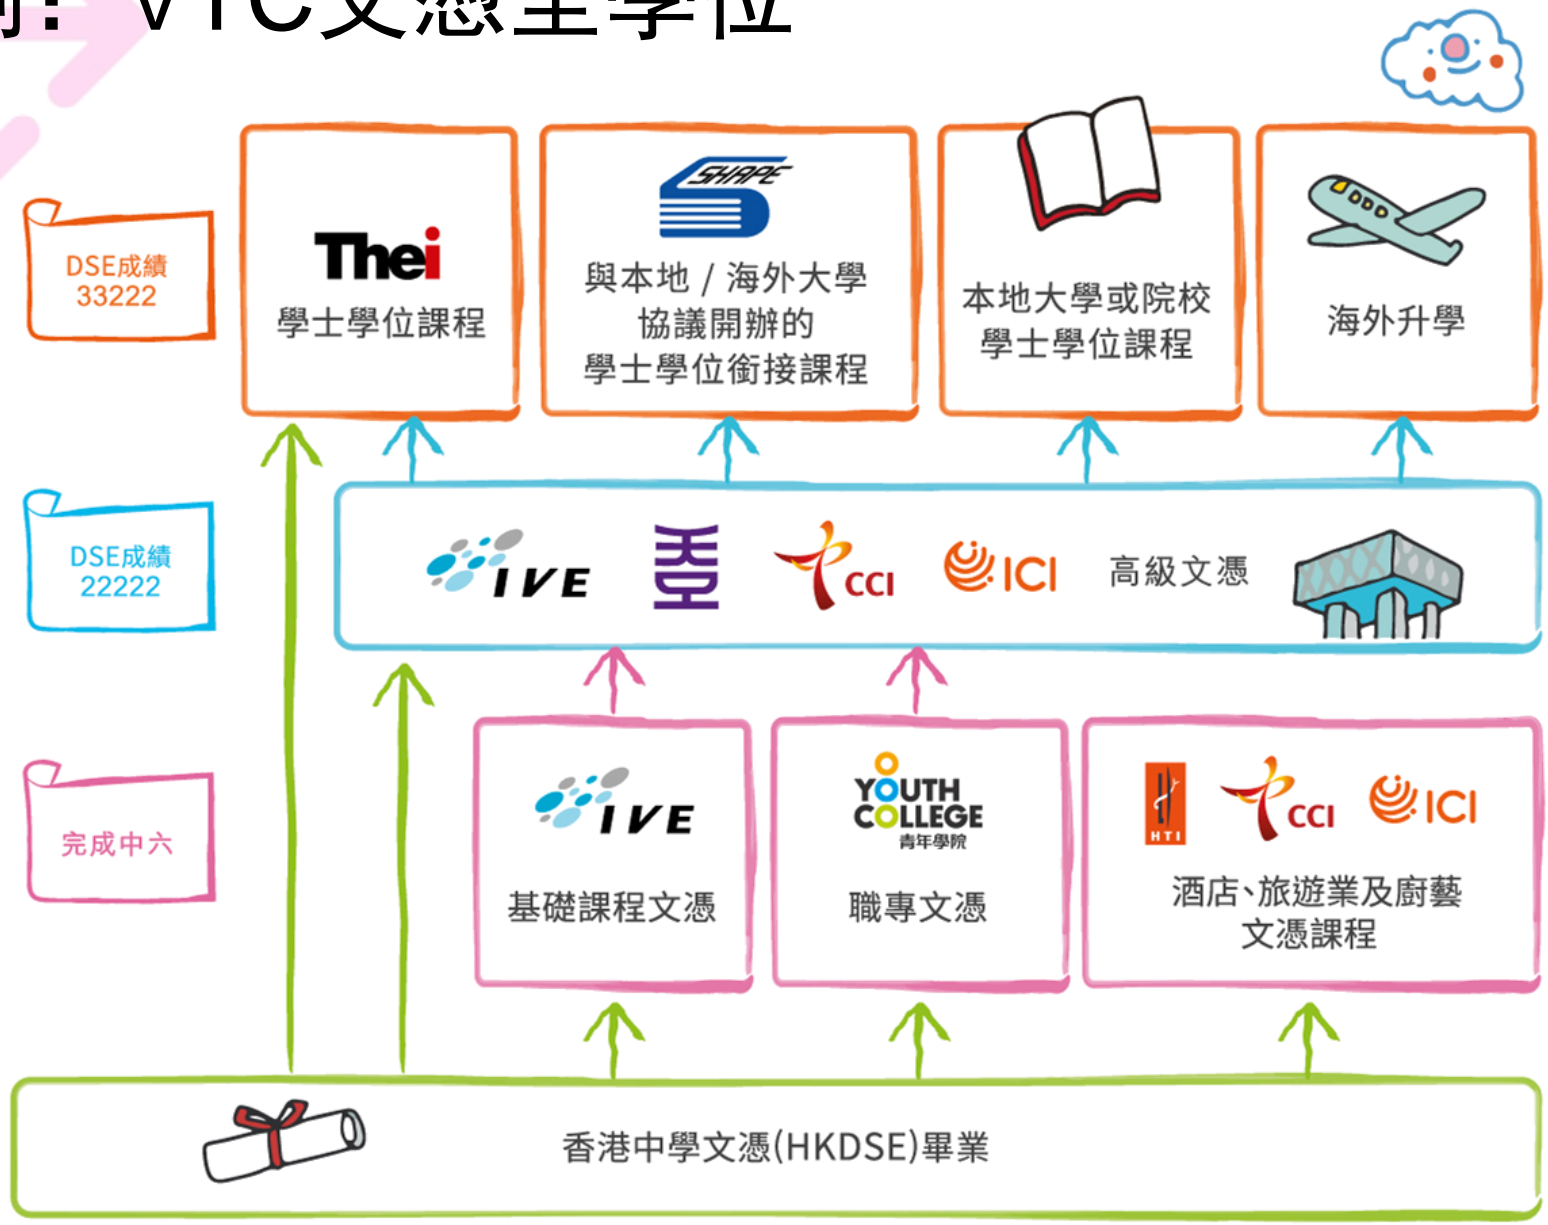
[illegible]: VTC文憑至學位

DSE成績
33222

Thei
學士學位課程

SHAPE
與本地 / 海外大學
協議開辦的
學士學位銜接課程

本地大學或院校
學士學位課程

海外升學

DSE成績
22222

IVE CCI ICI 高級文憑

完成中六

IVE
基礎課程文憑

YOUTH COLLEGE
青年學院
職專文憑

HTI CCI ICI
酒店、旅遊業及廚藝
文憑課程

香港中學文憑(HKDSE)畢業